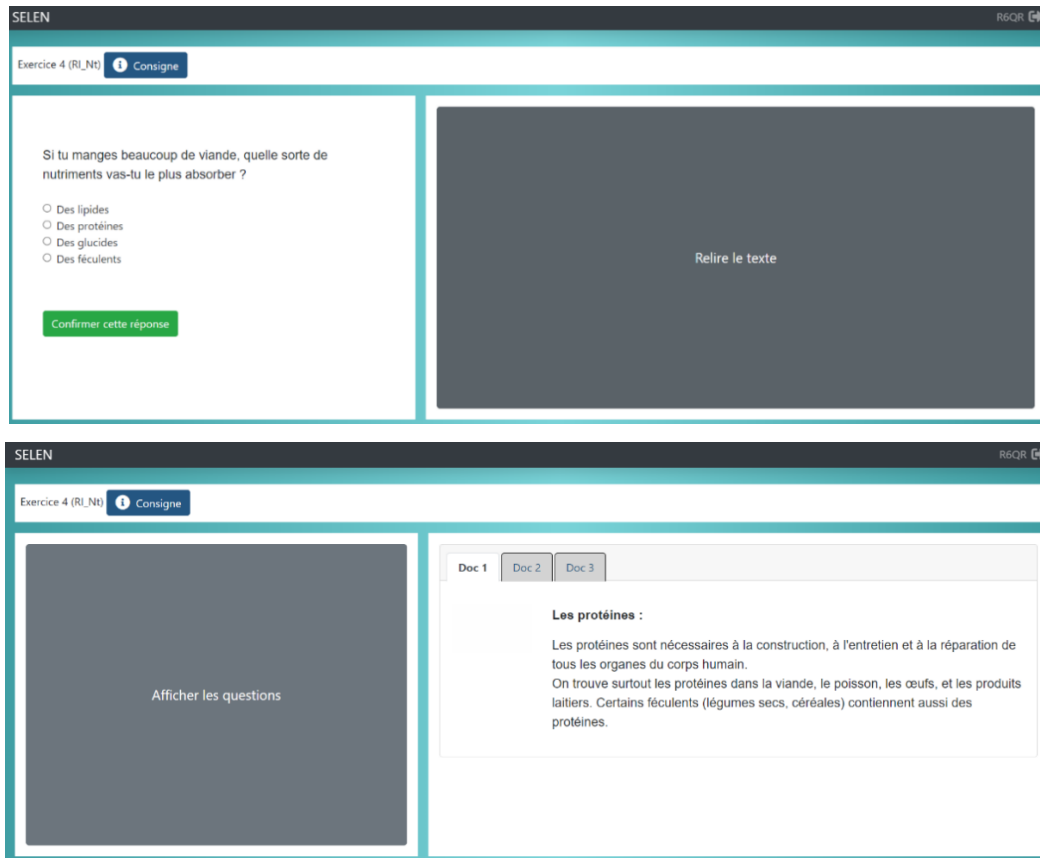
SELEN
R6QR

Exercice 4 (RI_Nt) Consigne

Si tu manges beaucoup de viande, quelle sorte de nutriments vas-tu le plus absorber ?

○ Des lipides
○ Des protéines
○ Des glucides
○ Des féculents

Confirmer cette réponse

Relire le texte

SELEN
R6QR

Exercice 4 (RI_Nt) Consigne

Afficher les questions

Doc 1 | Doc 2 | Doc 3

**Les protéines :**

Les protéines sont nécessaires à la construction, à l'entretien et à la réparation de tous les organes du corps humain.
On trouve surtout les protéines dans la viande, le poisson, les œufs, et les produits laitiers. Certains féculents (légumes secs, céréales) contiennent aussi des protéines.